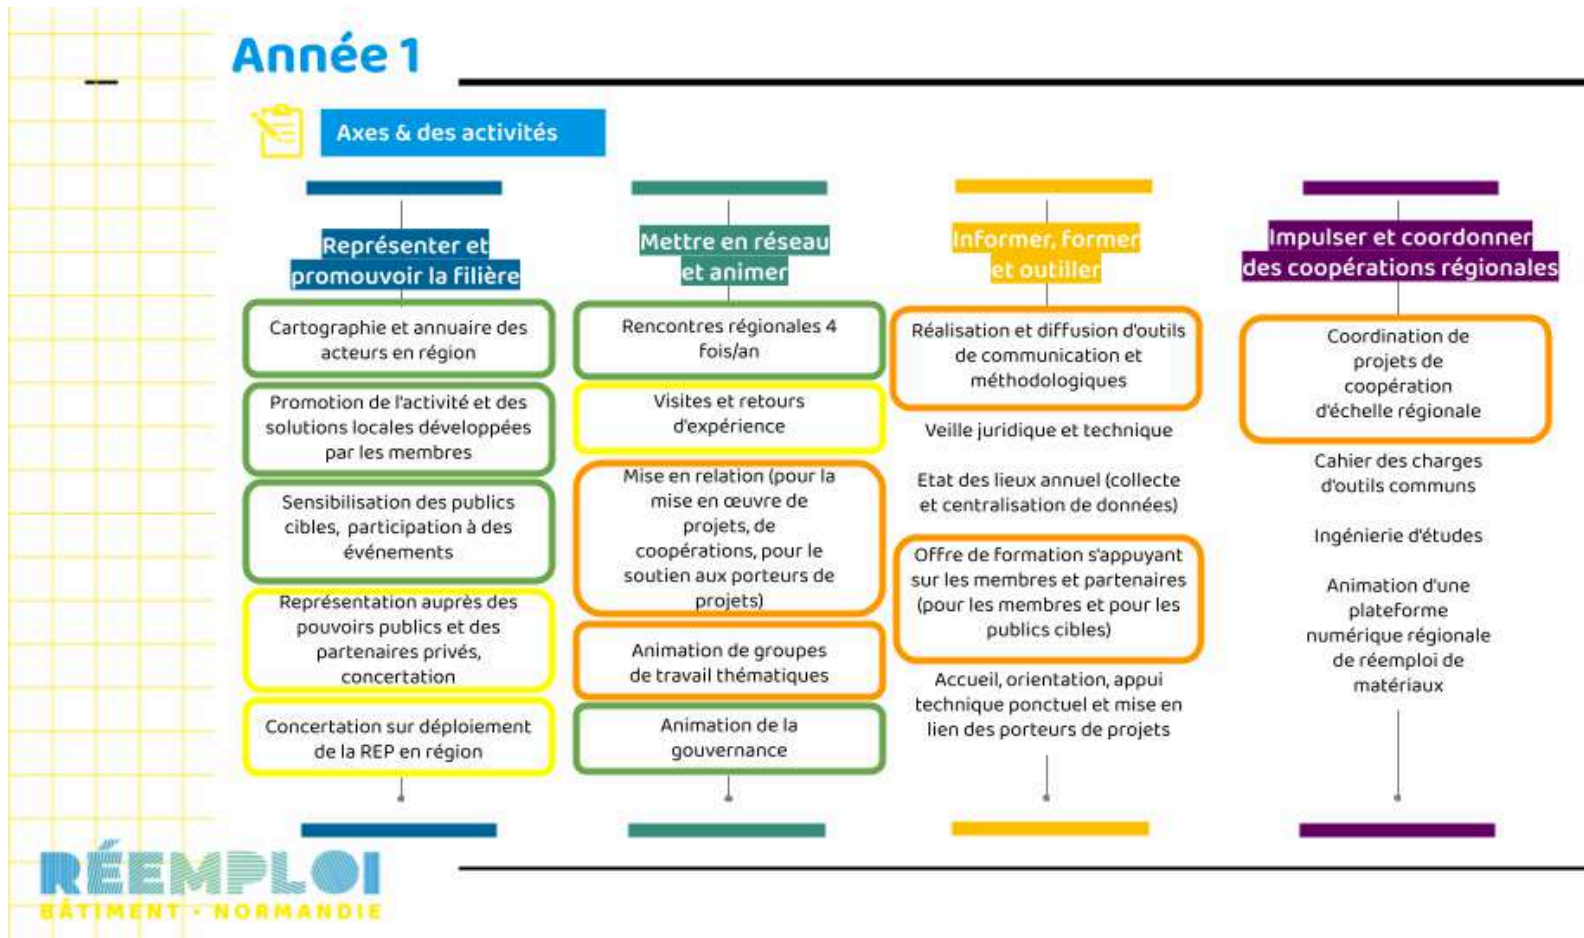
Année 1

Axes & des activités

Représenter et promouvoir la filière

Cartographie et annuaire des acteurs en région

Promotion de l'activité et des solutions locales développées par les membres

Sensibilisation des publics cibles, participation à des événements

Représentation auprès des pouvoirs publics et des partenaires privés, concertation

Concertation sur déploiement de la REP en région

Mettre en réseau et animer

Rencontres régionales 4 fois/an

Visites et retours d'expérience

Mise en relation (pour la mise en œuvre de projets, de coopérations, pour le soutien aux porteurs de projets)

Animation de groupes de travail thématiques

Animation de la gouvernance

Informer, former et outiller

Réalisation et diffusion d'outils de communication et méthodologiques

Veille juridique et technique

Etat des lieux annuel (collecte et centralisation de données)

Offre de formation s'appuyant sur les membres et partenaires (pour les membres et pour les publics cibles)

Accueil, orientation, appui technique ponctuel et mise en lien des porteurs de projets

Impulser et coordonner des coopérations régionales

Coordination de projets de coopération d'échelle régionale

Cahier des charges d'outils communs

Ingénierie d'études

Animation d'une plateforme numérique régionale de réemploi de matériaux

RÉEMPLOI
BÂTIMENT · NORMANDIE